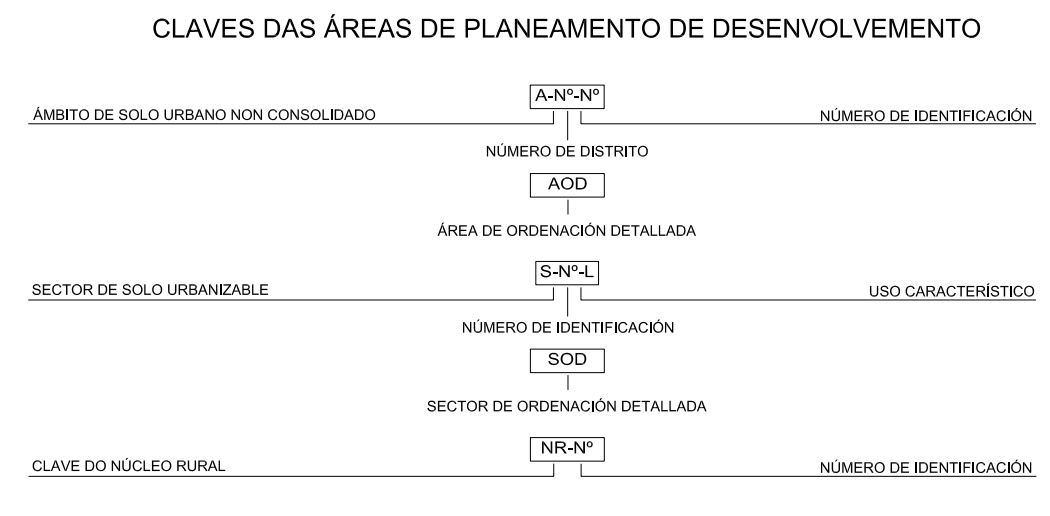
CLAVES DAS ÁREAS DE PLANEAMENTO DE DESENVOLVEMENTO

A-Nº-Nº

ÁMBITO DE SOLO URBANO NON CONSOLIDADO

NÚMERO DE IDENTIFICACIÓN

NÚMERO DE DISTRITO

AOD

ÁREA DE ORDENACIÓN DETALLADA

S-Nº-L

SECTOR DE SOLO URBANIZABLE

USO CARACTERÍSTICO

NÚMERO DE IDENTIFICACIÓN

SOD

SECTOR DE ORDENACIÓN DETALLADA

NR-Nº

CLAVE DO NÚCLEO RURAL

NÚMERO DE IDENTIFICACIÓN